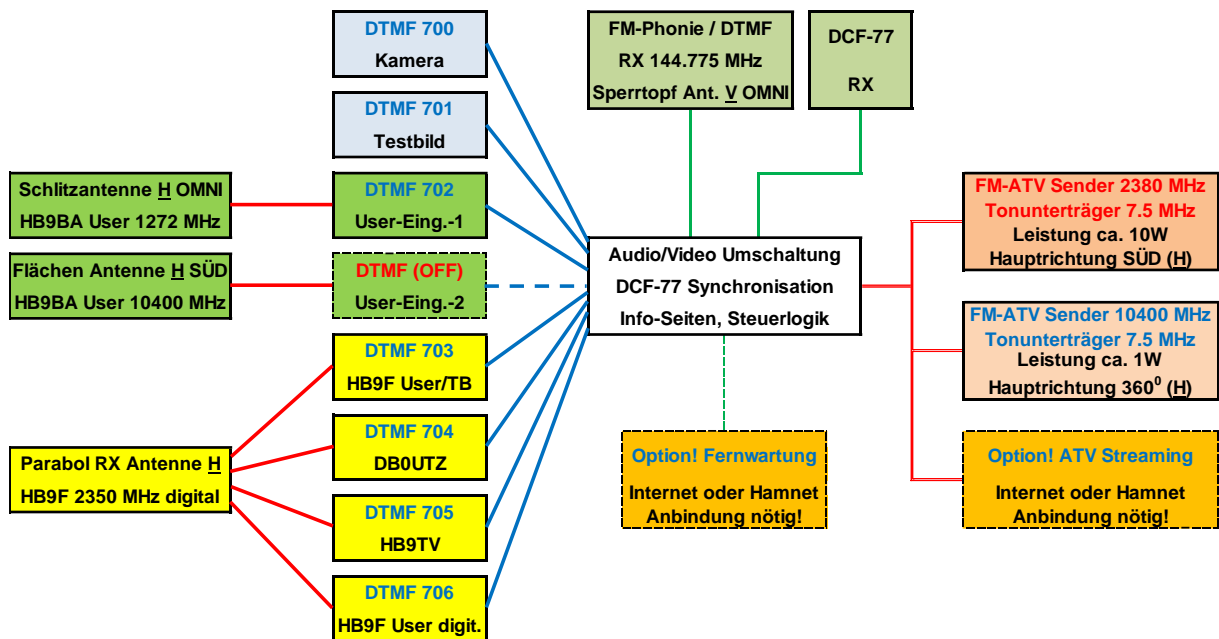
DTMF 700
Kamera

DTMF 701
Testbild

FM-Phonie / DTMF
RX 144.775 MHz
Sperrtopf Ant. V OMNI

DCF-77
RX

Schlitzantenne H OMNI
HB9BA User 1272 MHz

DTMF 702
User-Eing.-1

Flächen Antenne H SÜD
HB9BA User 10400 MHz

DTMF (OFF)
User-Eing.-2

Audio/Video Umschaltung
DCF-77 Synchronisation
Info-Seiten, Steuerlogik

FM-ATV Sender 2380 MHz
Tonunterträger 7.5 MHz
Leistung ca. 10W
Hauptrichtung SÜD (H)

FM-ATV Sender 10400 MHz
Tonunterträger 7.5 MHz
Leistung ca. 1W
Hauptrichtung 360$^0$ (H)

DTMF 703
HB9F User/TB

DTMF 704
DB0UTZ

Parabol RX Antenne H
HB9F 2350 MHz digital

Option! Fernwartung
Internet oder Hamnet
Anbindung nötig!

Option! ATV Streaming
Internet oder Hamnet
Anbindung nötig!

DTMF 705
HB9TV

DTMF 706
HB9F User digit.